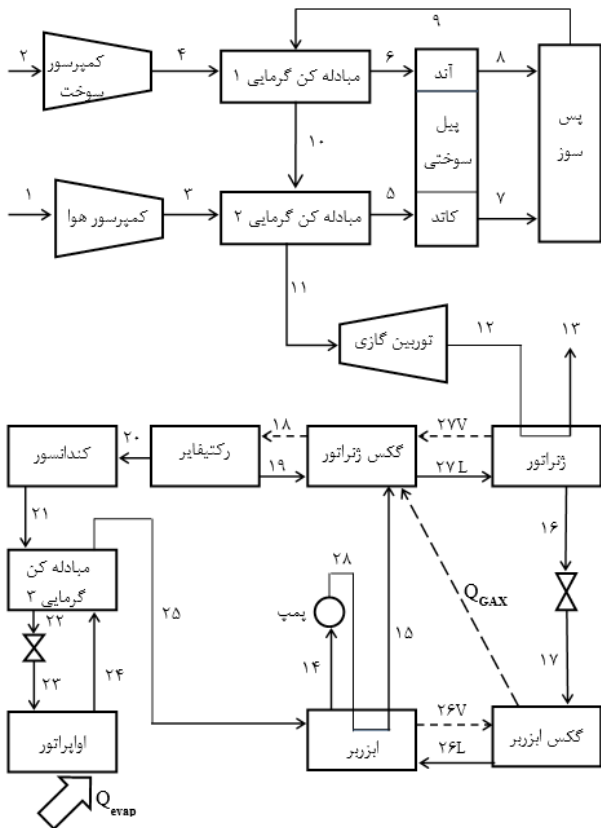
۹

۲

کمپرسور سوخت

۴

مبادله کن گرمایی ۱

۶

آند

۸

پس سوز

پیل سوختی

۱۰

۱

کمپرسور هوا

۳

مبادله کن گرمایی ۲

۵

کاتد

۷

۱۱

توربین گازی

۱۲

۱۳

۲۰

کندانسور

۱۸

رکتیفایر

۱۹

گکس ژنراتور

۲۷V

۲۷L

ژنراتور

۲۱

مبادله کن گرمایی ۳

۲۸

پمپ

۱۶

۲۲

۲۵

$Q_{GAX}$

۱۵

۲۳

۲۴

۱۴

۱۷

اواپراتور

ابزربر

۲۶V

۲۶L

گکس ابزربر

$Q_{evap}$